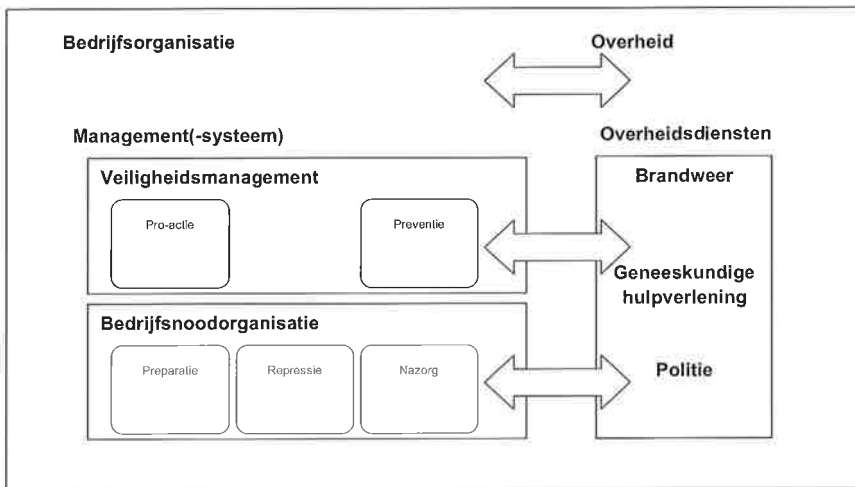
Bedrijfsorganisatie

Overheid

Management(-systeem)

Overheidsdiensten

Veiligheidsmanagement

Pro-actie

Preventie

Brandweer

Geneeskundige hulpverlening

Bedrijfsnoodorganisatie

Preparatie

Repressie

Nazorg

Politie